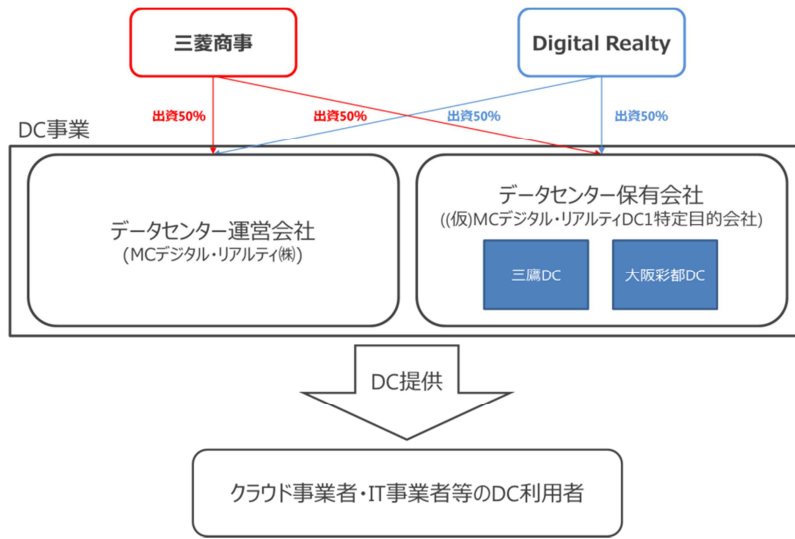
三菱商事

Digital Realty

出資50%

出資50%

出資50%

出資50%

DC事業

データセンター運営会社
(MCデジタル・リアルティ㈱)

データセンター保有会社
((仮)MCデジタル・リアルティDC1特定目的会社)

三鷹DC

大阪彩都DC

DC提供

クラウド事業者・IT事業者等のDC利用者